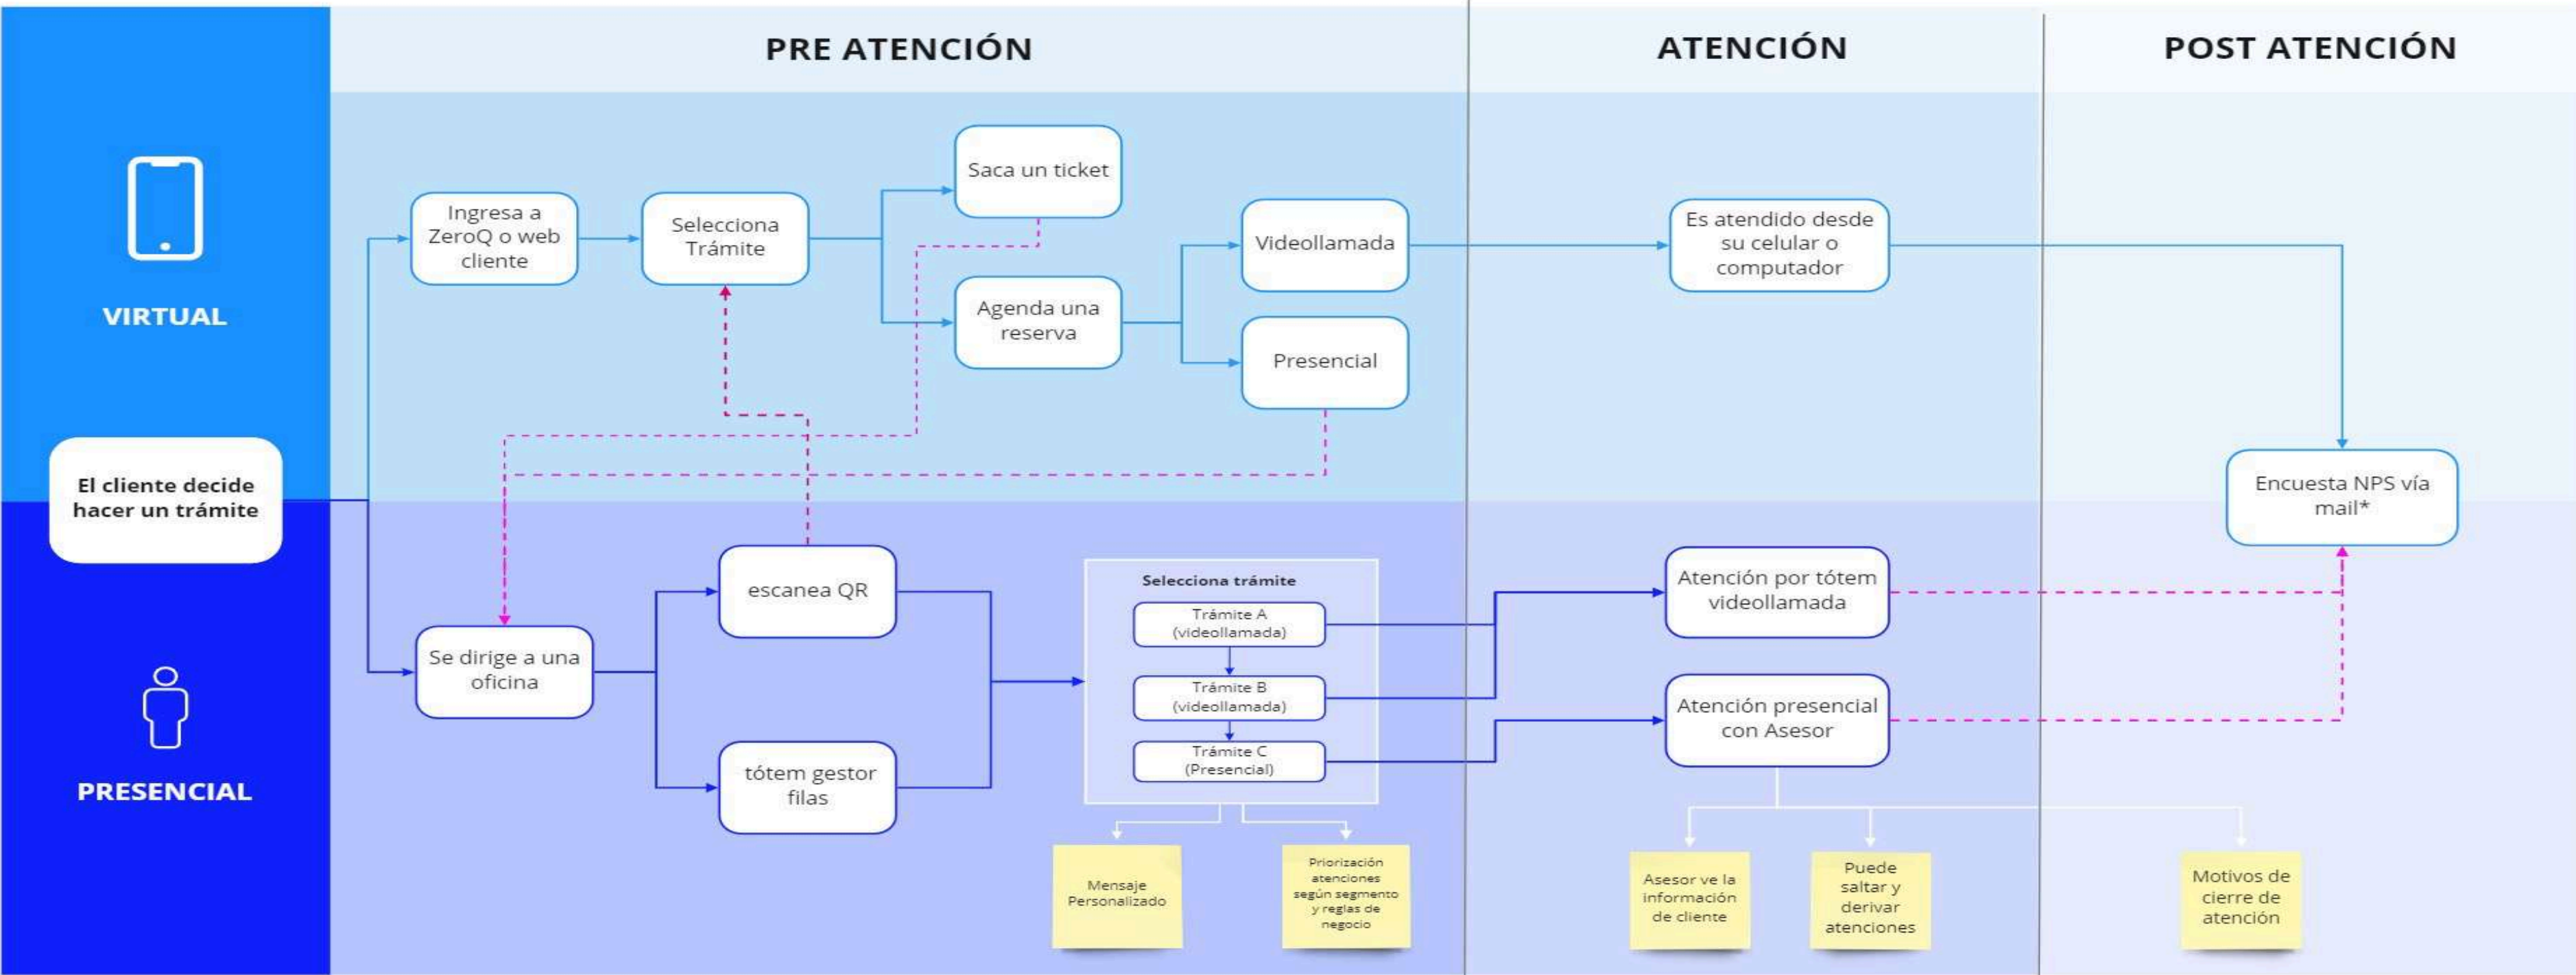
PRE ATENCIÓN

ATENCIÓN

POST ATENCIÓN

VIRTUAL

El cliente decide hacer un trámite

PRESENCIAL

Ingresa a ZeroQ o web cliente

Selecciona Trámite

Saca un ticket

Agenda una reserva

Videollamada

Presencial

Es atendido desde su celular o computador

Encuesta NPS vía mail*

escanea QR

Se dirige a una oficina

tótem gestor filas

Selecciona trámite

Trámite A (videollamada)

Trámite B (videollamada)

Trámite C (Presencial)

Mensaje Personalizado

Priorización atenciones según segmento y reglas de negocio

Atención por tótem videollamada

Atención presencial con Asesor

Asesor ve la información de cliente

Puede saltar y derivar atenciones

Motivos de cierre de atención